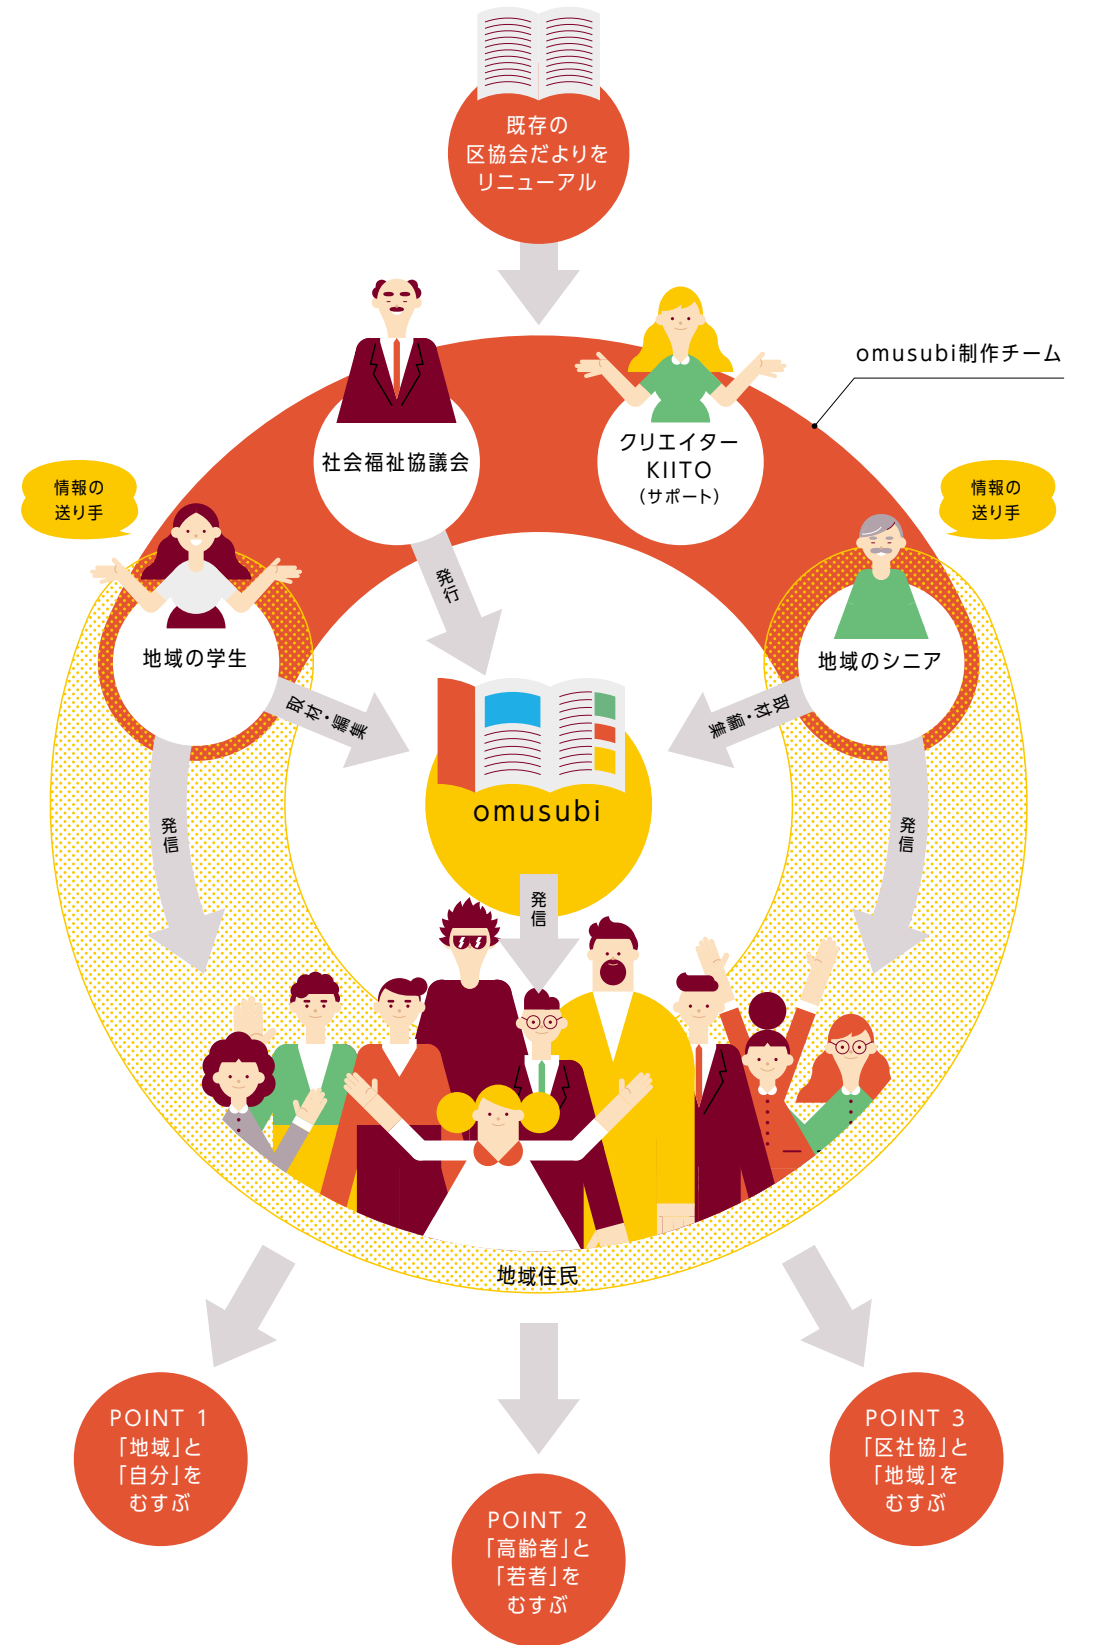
既存の
区協会だよりを
リニューアル

omusubi制作チーム

社会福祉協議会

クリエイター
KIITO
（サポート）

情報の
送り手

情報の
送り手

地域の学生

地域のシニア

発行

取材・編集

取材・編集

omusubi

発信

発信

発信

地域住民

POINT 1
「地域」と
「自分」を
むすぶ

POINT 2
「高齢者」と
「若者」を
むすぶ

POINT 3
「区社協」と
「地域」を
むすぶ